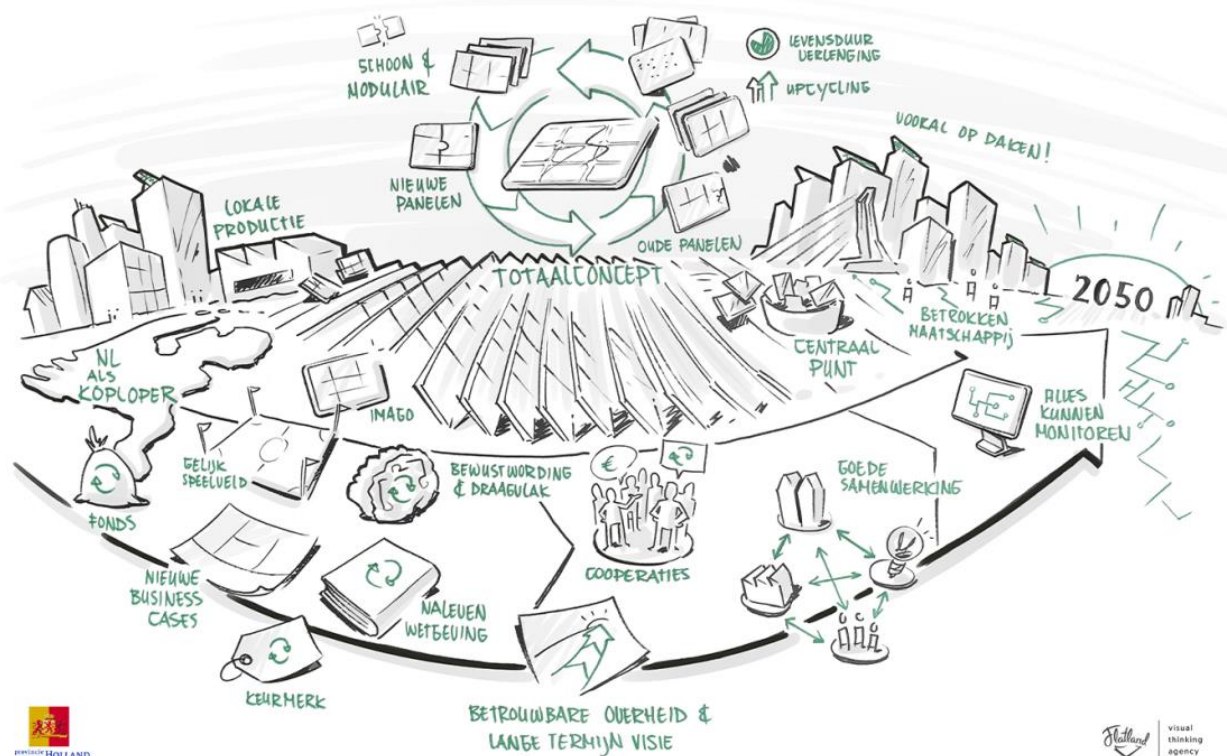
SCHOON & MODULAIR

LEVENSDUUR VERLENGING

UPCYCLING

VOORAL OP DAKEN!

NIEUWE PANELEN

OUDE PANELEN

LOKALE PRODUCTIE

TOTAALCONCEPT

2050

BETROKKEN MAATSCHAPPIJ

CENTRAAL PUNT

NL ALS KOPLOPER

IMAGO

ALLES KUNNEN MONITOREN

GELIJK SPEELVELD

BEWUSTWORDING & DRAAGVLAK

GOEDE SAMENWERKING

FONDS

€

COOPERATIES

NIEUWE BUSINESS CASES

NALEVEN WETGEVING

KEURMERK

BETROUWBARE OVERHEID & LANGE TERMIJN VISIE

provincie HOLLAND

Flatland visual thinking agency